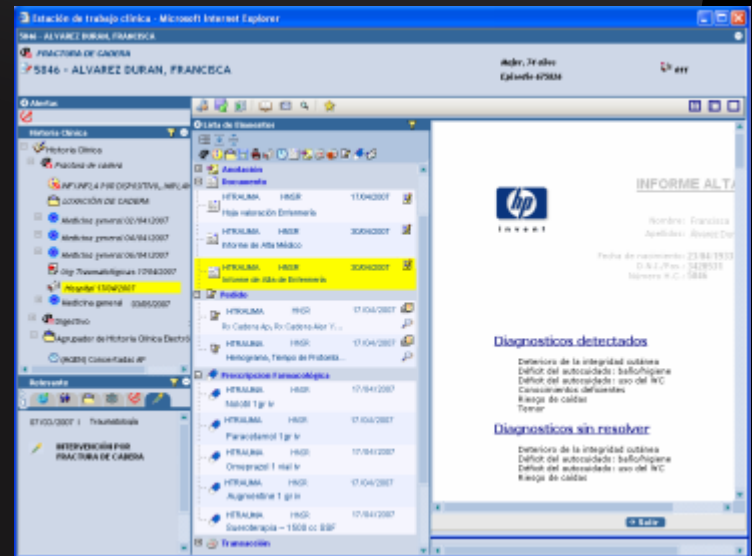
Estación de trabajo clínica - Microsoft Internet Explorer

5846 - ALVAREZ DURAN, FRANCESCA

FRACTURA DE CADERA

5846 - ALVAREZ DURAN, FRANCESCA

Mujer, 74 años
Episodio 675836

Alertas

Historia Clínica

Historia Clínica

Fractura de cadera

INF.INFL.A POR DISPOSITIVO, IMPL.AN

LUXACION DE CADERA

Medicina general 02/04/2007

Medicina general 06/04/2007

Medicina general 06/04/2007

Urg Traumatológicas 17/04/2007

Hospitaliz 17/04/2007

Medicina general 03/05/2007

Objectivo

Agrupador de Historia Clínica Electró

(NGEN) Consultadas AP

Relevante

07/03/2007 | Traumatología

INTERVENCIÓN POR FRACTURA DE CADERA

Lista de Elementos

Anotación

Documento

HTRAUMA HMSR 17/04/2007
Hoja valoración Enfermería

HTRAUMA HMSR 30/04/2007
Informe de Alta Médico

HTRAUMA HMSR 30/04/2007
Informe de Alta de Enfermería

Pedido

HTRAUMA HMSR 17/04/2007
Rx Cadera Ap, Rx Cadera Axir Y...

HTRAUMA HMSR 17/04/2007
Hemograma, Tiempo de Protrom...

Prescripcion Farmacologica

HTRAUMA HMSR 17/04/2007
Nolotil 1 gr iv

HTRAUMA HMSR 17/04/2007
Paracetamol 1 gr iv

HTRAUMA HMSR 17/04/2007
Omeprazol 1 vial iv

HTRAUMA HMSR 17/04/2007
Augmentine 1 gr iv

HTRAUMA HMSR 17/04/2007
Sueroterapia -- 1500 cc SSF

Transacción

hp
invent

INFORME ALTA

Nombre: Francisca
Apellidos: Alvarez Dur
Fecha de nacimiento: 23/04/1933
D.N.I./Pas.: 3429531
Número H.C.: 5846

Diagnosticos detectados

Deterioro de la integridad cutánea
Déficit del autocuidado: baño/higiene
Déficit del autocuidado: uso del WC
Conocimientos deficientes
Riesgo de caídas
Temor

Diagnosticos sin resolver

Deterioro de la integridad cutánea
Déficit del autocuidado: baño/higiene
Déficit del autocuidado: uso del WC
Riesgo de caídas

Salir